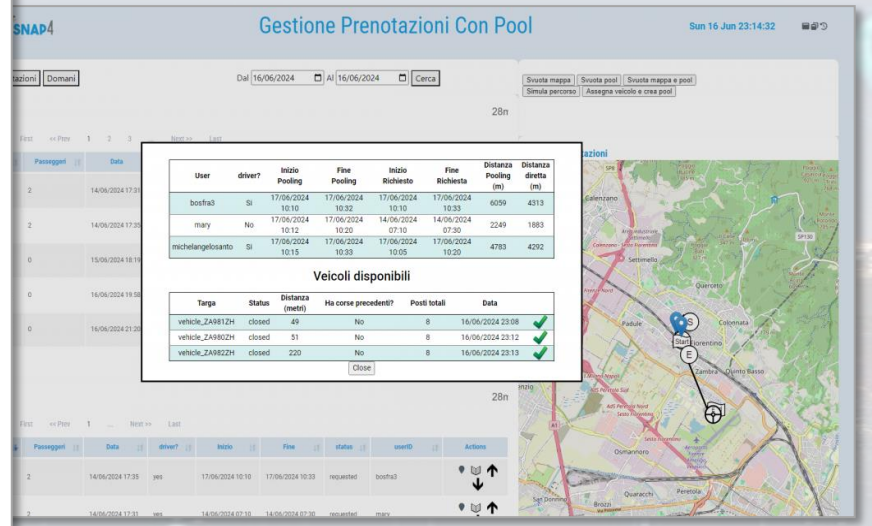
SNAP4

Gestione Prenotazioni Con Pool

Sun 16 Jun 23:14:32

tazioni Domani

Dal 16/06/2024 Al 16/06/2024 Cerca

Svuota mappa Svuota pool Svuota mappa e pool Simula percorso Assegna veicolo e crea pool

28m

First << Prev 1 2 3 Next >> Last

Passeggeri Data

2 14/06/2024 17:31
2 14/06/2024 17:35
0 15/06/2024 18:19
0 16/06/2024 19:58
0 16/06/2024 21:20

| User | driver? | Inizio Pooling | Fine Pooling | Inizio Richiesto | Fine Richiesta | Distanza Pooling (m) | Distanza diretta (m) |
|---|---|---|---|---|---|---|---|
| bosfra3 | Si | 17/06/2024 10:10 | 17/06/2024 10:32 | 17/06/2024 10:10 | 17/06/2024 10:33 | 6059 | 4313 |
| mary | No | 17/06/2024 10:12 | 17/06/2024 10:20 | 14/06/2024 07:10 | 14/06/2024 07:30 | 2249 | 1883 |
| michelangelosanto | Si | 17/06/2024 10:15 | 17/06/2024 10:33 | 17/06/2024 10:05 | 17/06/2024 10:20 | 4783 | 4292 |

Veicoli disponibili

| Targa | Status | Distanza (metri) | Ha corse precedenti? | Posti totali | Data | |
|---|---|---|---|---|---|---|
| vehicle_ZA981ZH | closed | 49 | No | 8 | 16/06/2024 23:08 | ✔ |
| vehicle_ZA980ZH | closed | 51 | No | 8 | 16/06/2024 23:12 | ✔ |
| vehicle_ZA982ZH | closed | 220 | No | 8 | 16/06/2024 23:13 | ✔ |

Close

28m

First << Prev 1 ... Next >> Last

| Passeggeri | Data | driver? | Inizio | Fine | status | userID | Actions |
|---|---|---|---|---|---|---|---|
| 2 | 14/06/2024 17:35 | yes | 17/06/2024 10:10 | 17/06/2024 10:33 | requested | bosfra3 | |
| 2 | 14/06/2024 17:31 | yes | 14/06/2024 07:10 | 14/06/2024 07:30 | requested | mary | |

tazioni
Calenzano
SP130
Sesto Fiorentino
Settimello
Querceto
Padule
Colonnata
Start
Fiorentino
Zambra
Quinto Basso
Osmannoro
Peretola
Quaracchi
Brozzi
San Donnino
A1
S
E